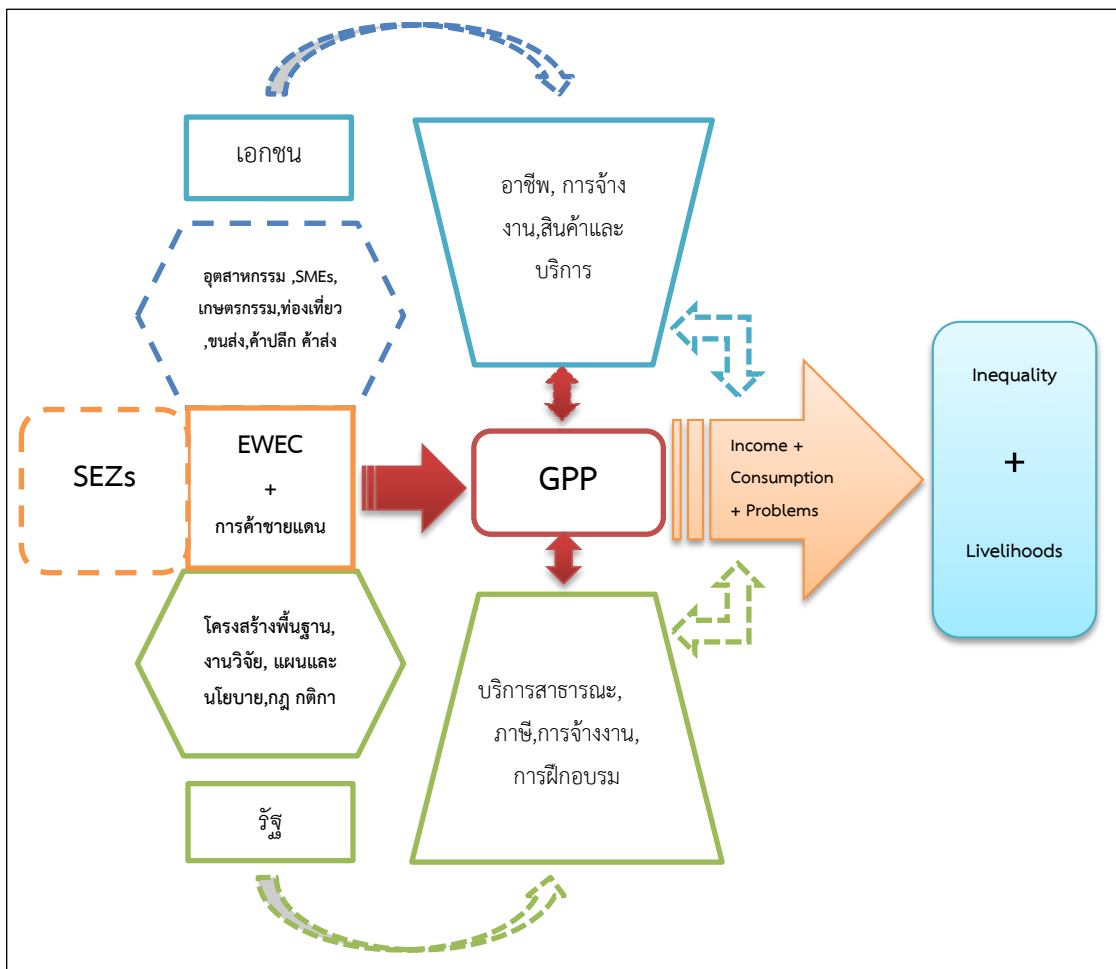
เอกชน

อาชีพ, การจ้างงาน,สินค้าและบริการ

อุตสาหกรรม ,SMEs, เกษตรกรรม,ท่องเที่ยว ,ขนส่ง,ค้าปลีก ค้าส่ง

SEZs

EWEC + การค้าชายแดน

GPP

Income + Consumption + Problems

Inequality + Livelihoods

โครงสร้างพื้นฐาน, งานวิจัย, แผนและนโยบาย,กฎ กติกา

บริการสาธารณะ, ภาษี,การจ้างงาน, การฝึกอบรม

รัฐ